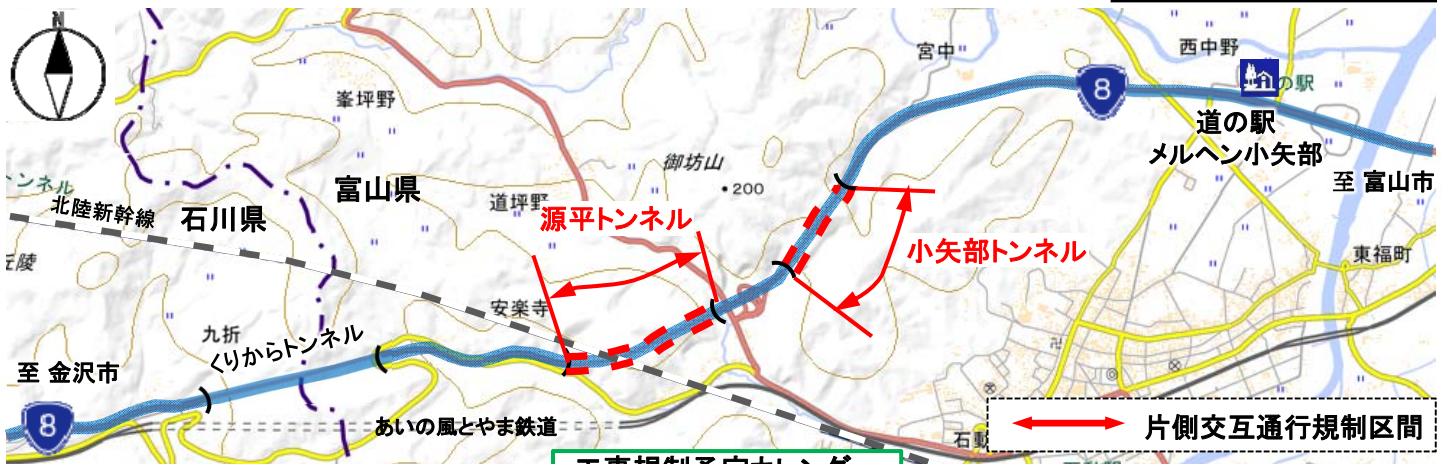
N
西中野
宮中
8
道の駅
道の駅
メルヘン小矢部
峯坪野
御坊山
•200
至 富山市
トンネル
富山県
道坪野
北陸新幹線
石川県
源平トンネル
小矢部トンネル
東福町
陵
安楽寺
九折
くりからトンネル
至 金沢市
8
あいの風とやま鉄道
石動
片側交互通行規制区間
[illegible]